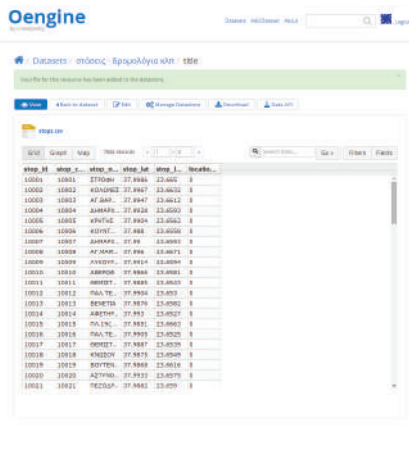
Oengine

Datasets Χρήστες About Logout

Datasets / στάσεις - δρομολόγια κλπ / title

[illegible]

View  Back to dataset  Edit  Manage Datastore  Download  Data API

stops.csv

Grid  Graph  Map  7988 records  « 1 - 21 »  Search data...  Go »  Filters  Fields

| stop_id | stop_c... | stop_n... | stop_lat | stop_l... | locatio... |
|---|---|---|---|---|---|
| 10001 | 10001 | ΣΤΡΟΦΗ | 37.9981 | 23.4405 | 0 |
| 10002 | 10002 | ΚΟΛΩΝΙΣ | 37.9967 | 23.4631 | 0 |
| 10003 | 10003 | ΑΓ.ΘΑΡ... | 37.9947 | 23.4612 | 0 |
| 10004 | 10004 | ΔΗΜΑΡΧ... | 37.9924 | 23.4593 | 0 |
| 10005 | 10005 | ΚΡΗΤΗΣ | 37.9924 | 23.4563 | 0 |
| 10006 | 10006 | ΚΟΙΝΟΤ... | 37.988 | 23.4558 | 0 |
| 10007 | 10007 | ΔΗΜΑΡΧ... | 37.99 | 23.4593 | 0 |
| 10008 | 10008 | ΑΓ.ΜΑΡ... | 37.996 | 23.4671 | 0 |
| 10009 | 10009 | ΛΥΚΕΙΟ | 37.9914 | 23.4694 | 0 |
| 10010 | 10010 | ΑΒΕΡΩΦ | 37.9866 | 23.4681 | 0 |
| 10011 | 10011 | ΘΕΜΙΣΤ... | 37.9885 | 23.4503 | 0 |
| 10012 | 10012 | ΠΑΛ.ΤΕ... | 37.9904 | 23.453 | 0 |
| 10013 | 10013 | ΒΕΝΕΤΙΑ | 37.9876 | 23.4582 | 0 |
| 10014 | 10014 | ΑΦΕΤΗΡ... | 37.993 | 23.4527 | 0 |
| 10015 | 10015 | ΠΛ.ΤΣ... | 37.9931 | 23.4663 | 0 |
| 10016 | 10016 | ΠΑΛ.ΤΕ... | 37.9903 | 23.4525 | 0 |
| 10017 | 10017 | ΘΕΜΙΣΤ... | 37.9887 | 23.4539 | 0 |
| 10018 | 10018 | ΚΝΩΣΟΥ | 37.9873 | 23.4549 | 0 |
| 10019 | 10019 | ΒΟΥΤΣΗ... | 37.9868 | 23.4616 | 0 |
| 10020 | 10020 | ΑΖΥΡΑΘ... | 37.9931 | 23.4579 | 0 |
| 10021 | 10021 | ΠΕΖΟΔΡ... | 37.9981 | 23.459 | 0 |